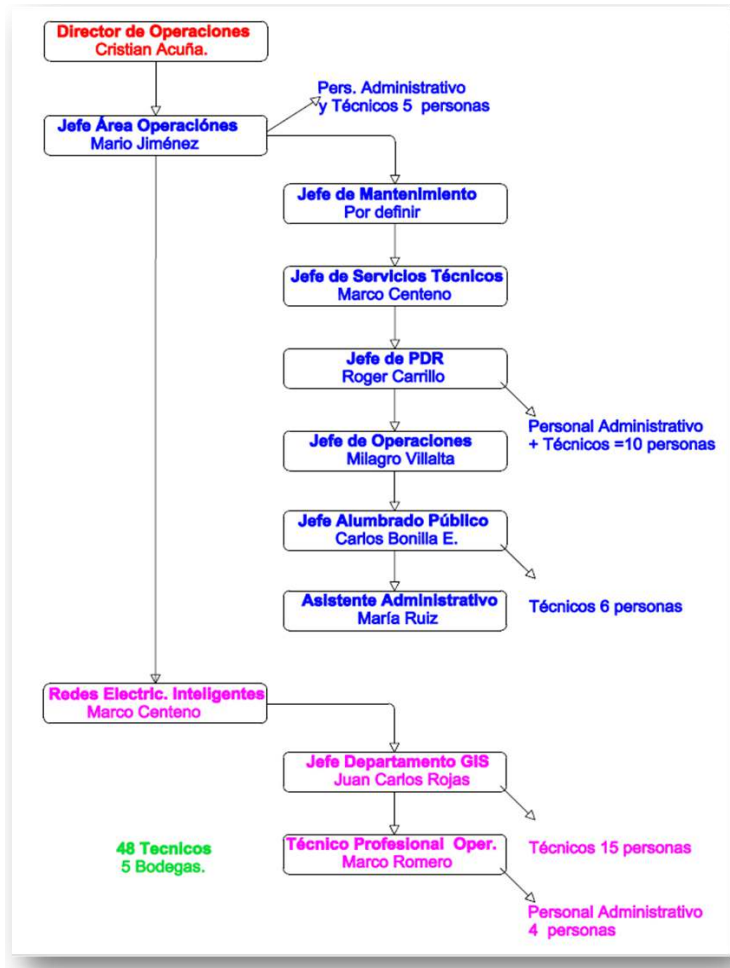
Director de Operaciones
Cristian Acuña.

Pers. Administrativo
y Técnicos 5 personas

Jefe Área Operaciónes
Mario Jiménez

Jefe de Mantenimiento
Por definir

Jefe de Servicios Técnicos
Marco Centeno

Jefe de PDR
Roger Carrillo

Personal Administrativo
+ Técnicos =10 personas

Jefe de Operaciones
Milagro Villalta

Jefe Alumbrado Público
Carlos Bonilla E.

Asistente Administrativo
María Ruiz

Técnicos 6 personas

Redes Electric. Inteligentes
Marco Centeno

Jefe Departamento GIS
Juan Carlos Rojas

48 Tecnicos
5 Bodegas.

Técnico Profesional Oper.
Marco Romero

Técnicos 15 personas

Personal Administrativo
4 personas